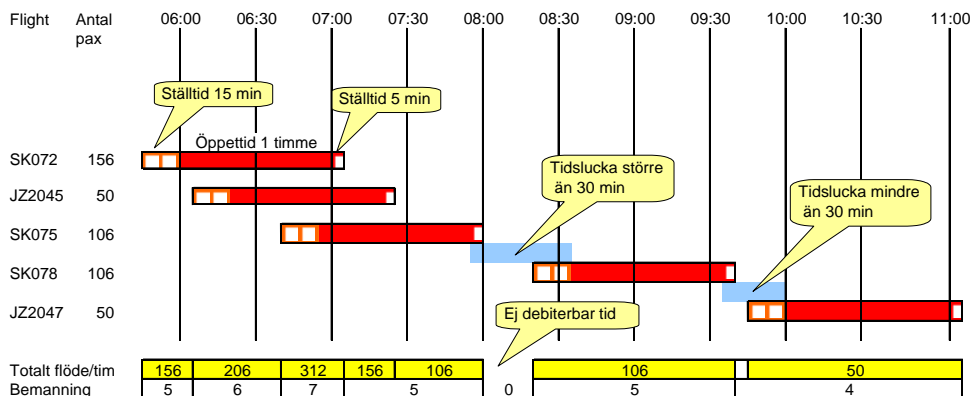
Flight | Antal pax | 06:00 | 06:30 | 07:00 | 07:30 | 08:00 | 08:30 | 09:00 | 09:30 | 10:00 | 10:30 | 11:00

Ställtid 15 min

Ställtid 5 min

Öppettid 1 timme

SK072 156

JZ2045 50

SK075 106

SK078 106

JZ2047 50

Tidslucka större än 30 min

Tidslucka mindre än 30 min

Ej debiterbar tid

| Totalt flöde/tim | 156 | 206 | 312 | 156 | 106 | | 106 | 50 |
|---|---|---|---|---|---|---|---|---|
| Bemanning | 5 | 6 | 7 | 5 | | 0 | 5 | 4 |